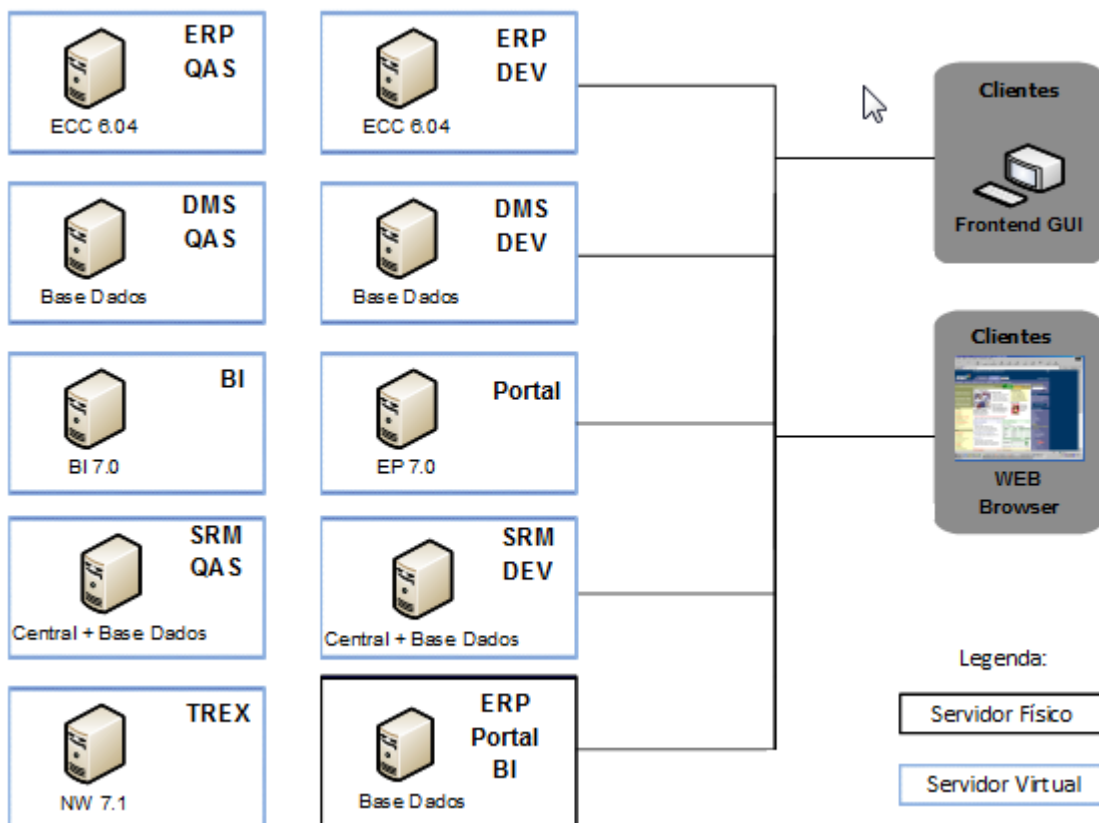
ERP QAS
ECC 6.04

ERP DEV
ECC 6.04

DMS QAS
Base Dados

DMS DEV
Base Dados

BI
BI 7.0

Portal
EP 7.0

SRM QAS
Central + Base Dados

SRM DEV
Central + Base Dados

TREX
NW 7.1

ERP Portal BI
Base Dados

Clientes
Frontend GUI

Clientes
WEB Browser

Legenda:
Servidor Físico
Servidor Virtual